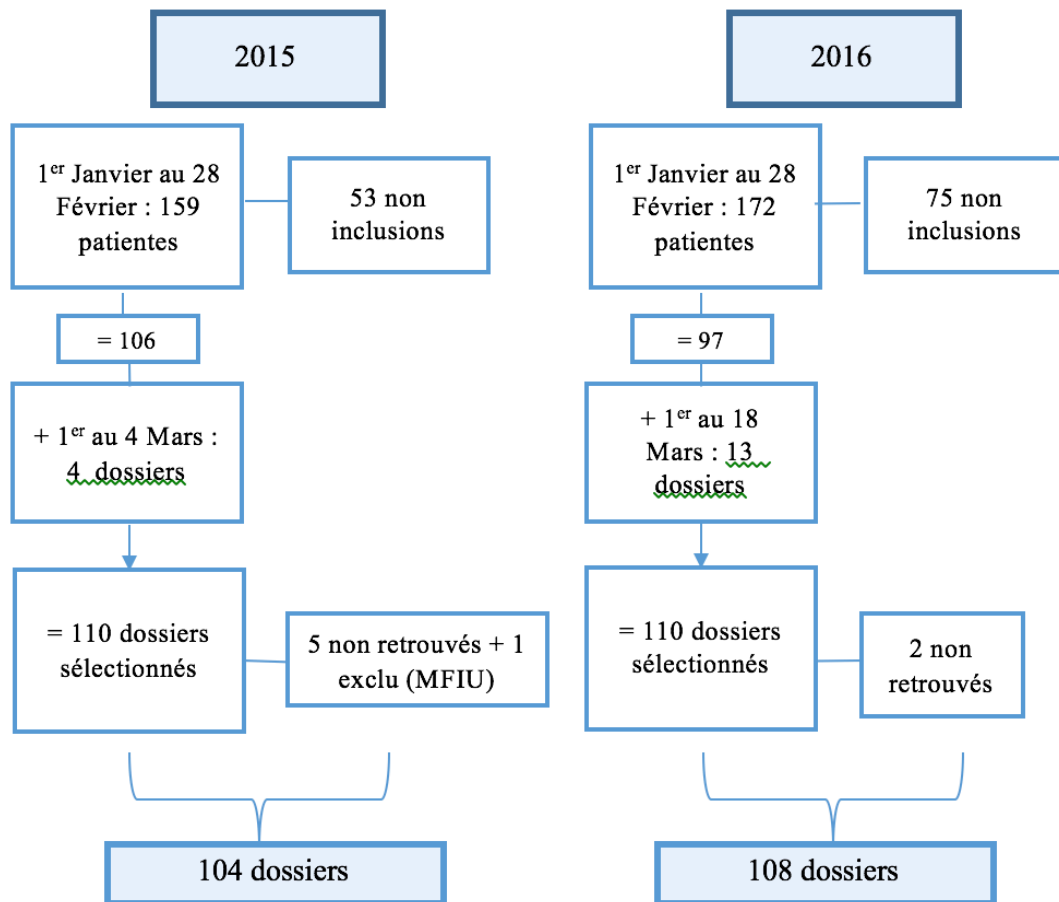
2015

1$^{er}$ Janvier au 28 Février : 159 patientes

53 non inclusions

= 106

+ 1$^{er}$ au 4 Mars : 4 dossiers

= 110 dossiers sélectionnés

5 non retrouvés + 1 exclu (MFIU)

104 dossiers

2016

1$^{er}$ Janvier au 28 Février : 172 patientes

75 non inclusions

= 97

+ 1$^{er}$ au 18 Mars : 13 dossiers

= 110 dossiers sélectionnés

2 non retrouvés

108 dossiers